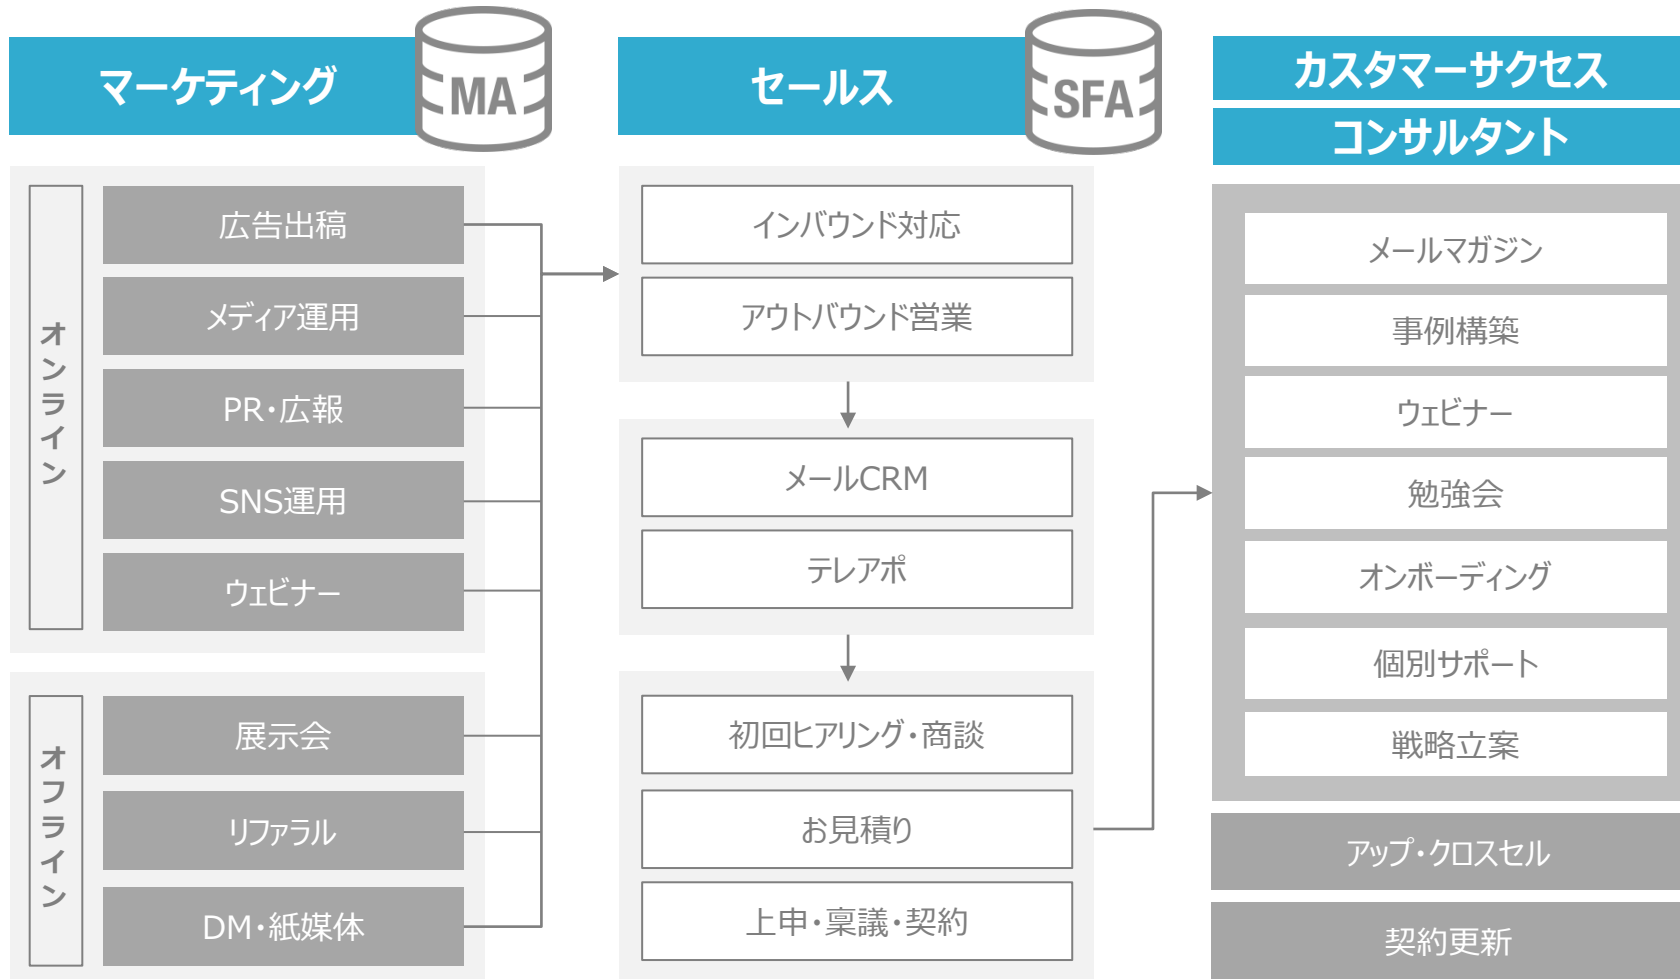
マーケティング
MA

オンライン
広告出稿
メディア運用
PR・広報
SNS運用
ウェビナー

オフライン
展示会
リファラル
DM・紙媒体

セールス
SFA

インバウンド対応
アウトバウンド営業

メールCRM
テレアポ

初回ヒアリング・商談
お見積り
上申・稟議・契約

カスタマーサクセス
コンサルタント

メールマガジン
事例構築
ウェビナー
勉強会
オンボーディング
個別サポート
戦略立案

アップ・クロスセル
契約更新